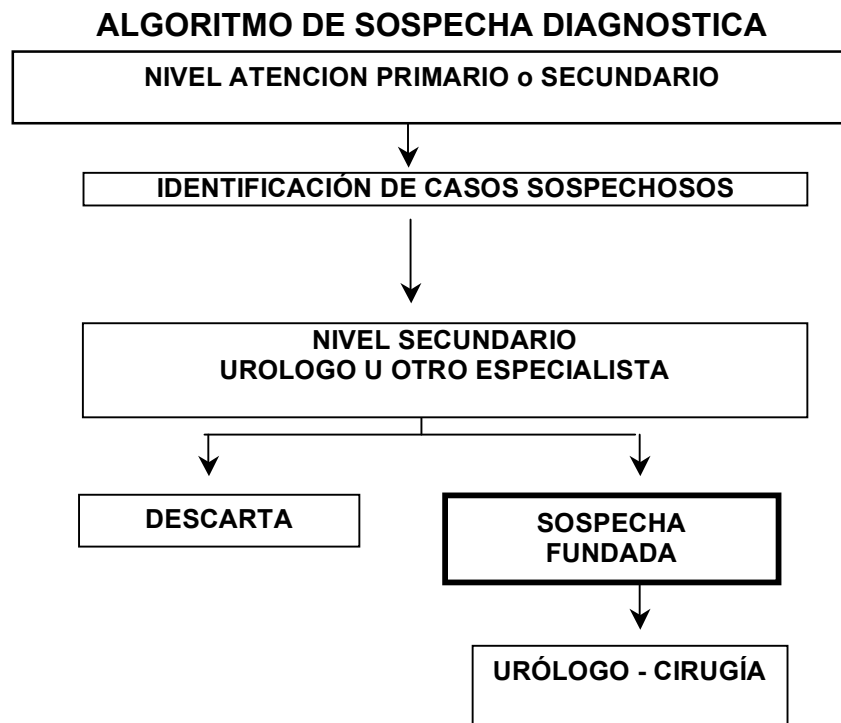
ALGORITMO DE SOSPECHA DIAGNOSTICA

NIVEL ATENCION PRIMARIO o SECUNDARIO

IDENTIFICACIÓN DE CASOS SOSPECHOSOS

NIVEL SECUNDARIO
UROLOGO U OTRO ESPECIALISTA

DESCARTA

SOSPECHA FUNDADA

URÓLOGO - CIRUGÍA